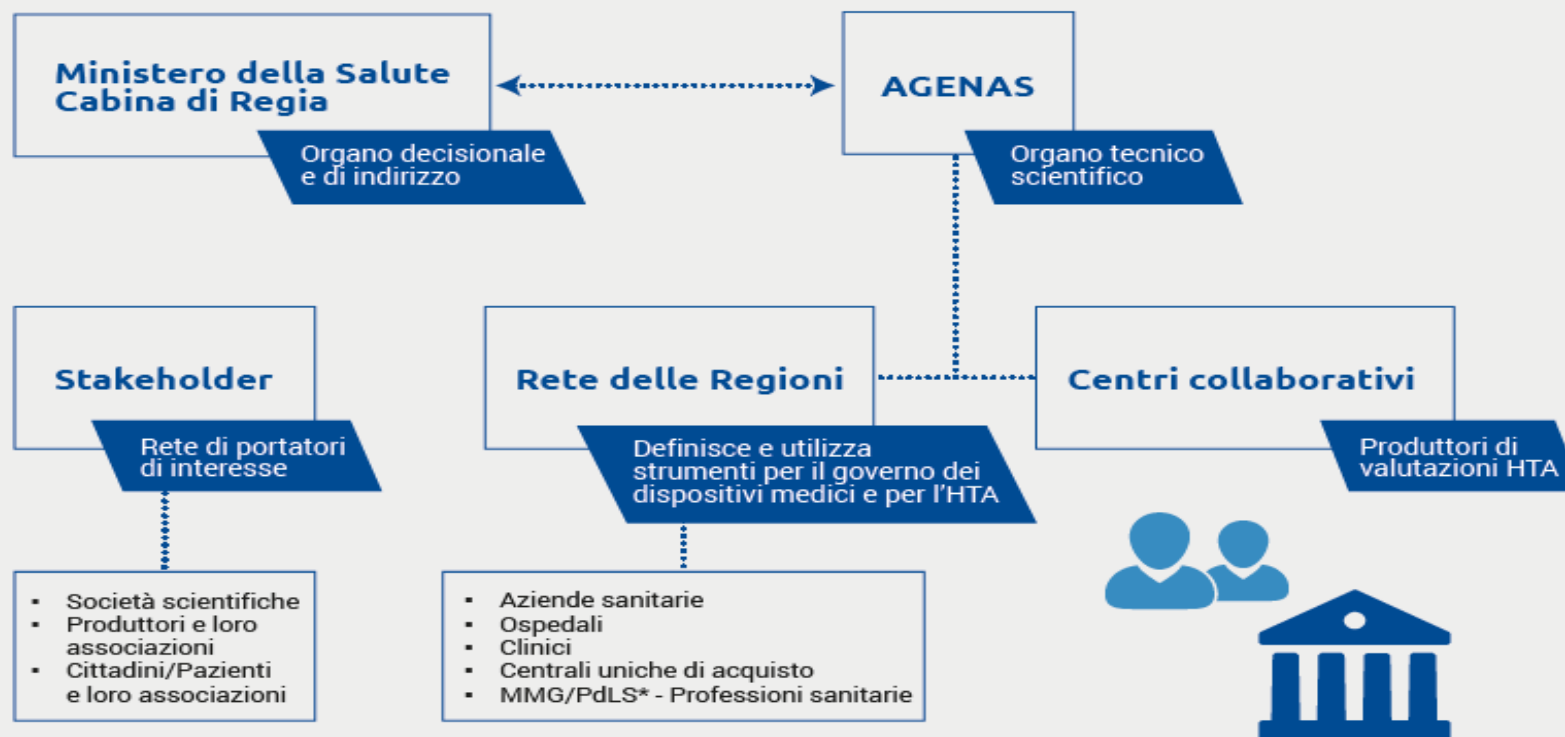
Ministero della Salute
Cabina di Regia

Organo decisionale e di indirizzo

AGENAS

Organo tecnico scientifico

Stakeholder

Rete di portatori di interesse

Rete delle Regioni

Definisce e utilizza strumenti per il governo dei dispositivi medici e per l'HTA

Centri collaborativi

Produttori di valutazioni HTA

- Società scientifiche
- Produttori e loro associazioni
- Cittadini/Pazienti e loro associazioni

- Aziende sanitarie
- Ospedali
- Clinici
- Centrali uniche di acquisto
- MMG/PdLS* - Professioni sanitarie